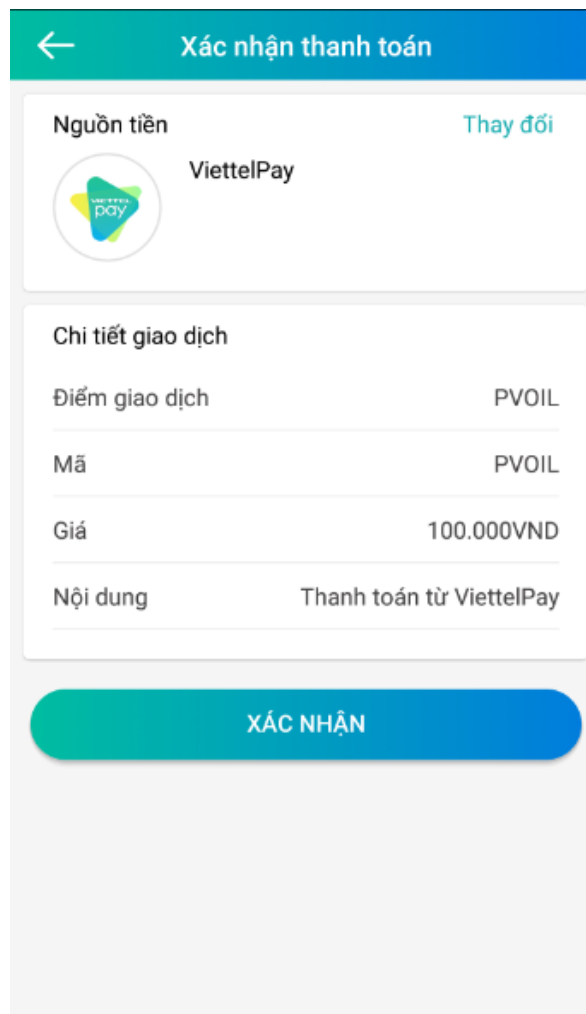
Xác nhận thanh toán

Nguồn tiền
Thay đổi

viettel pay

ViettelPay

Chi tiết giao dịch

| | |
|---|---|
| Điểm giao dịch | PVOIL |
| Mã | PVOIL |
| Giá | 100.000VND |
| Nội dung | Thanh toán từ ViettelPay |

XÁC NHẬN